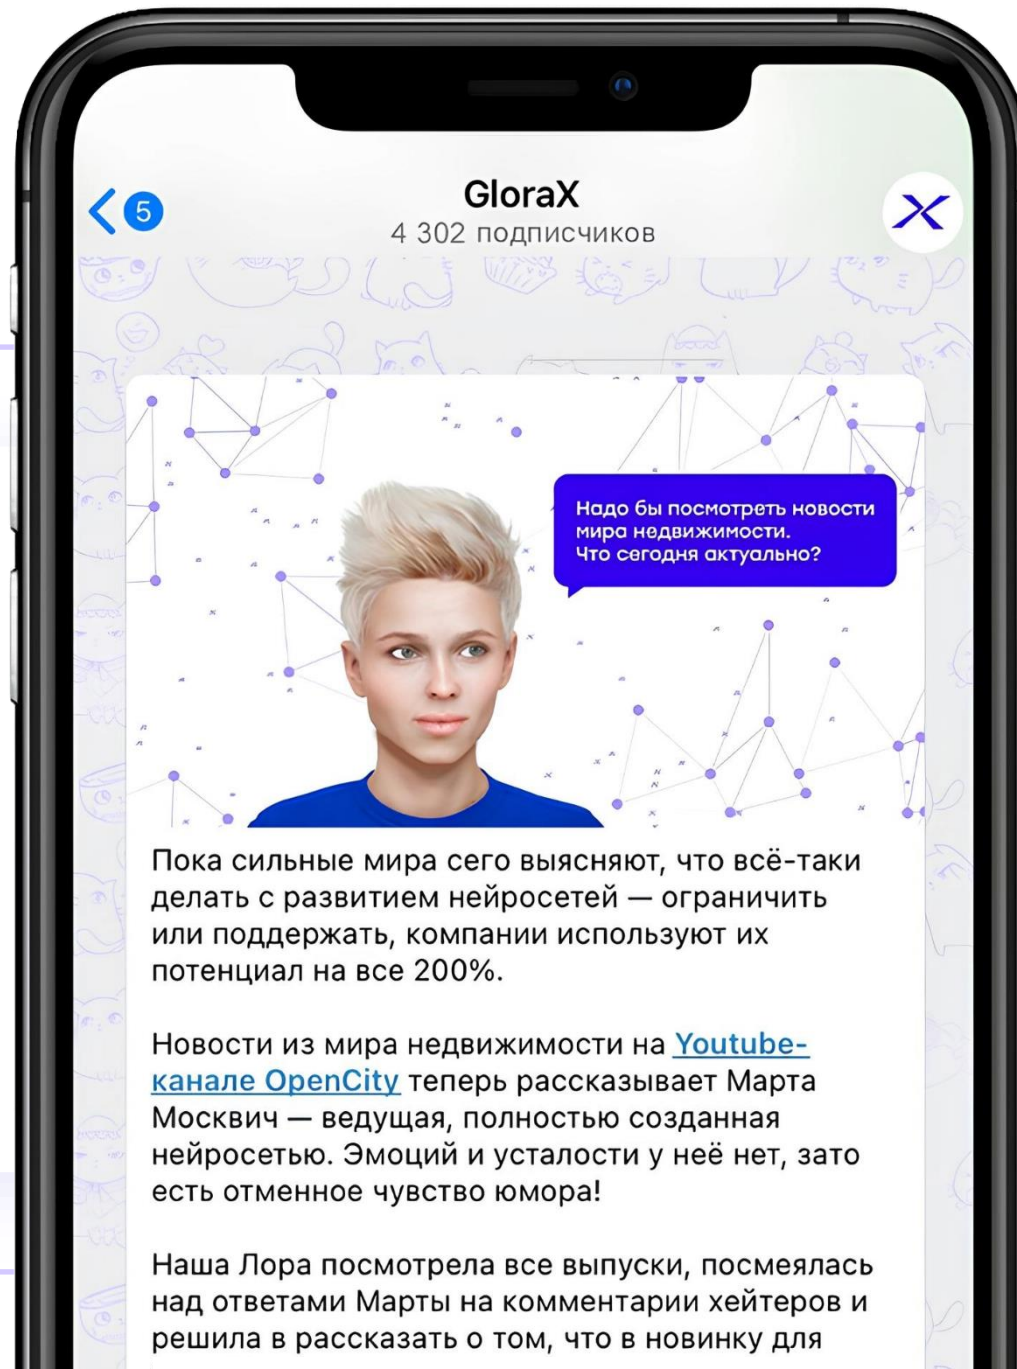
5

GloraX
4 302 подписчиков

Надо бы посмотреть новости мира недвижимости.
Что сегодня актуально?

Пока сильные мира сего выясняют, что всё-таки делать с развитием нейросетей — ограничить или поддержать, компании используют их потенциал на все 200%.

Новости из мира недвижимости на Youtube-канале OpenCity теперь рассказывает Марта Москвич — ведущая, полностью созданная нейросетью. Эмоций и усталости у неё нет, зато есть отменное чувство юмора!

Наша Лора посмотрела все выпуски, посмеялась над ответами Марты на комментарии хейтеров и решила в рассказать о том, что в новинку для